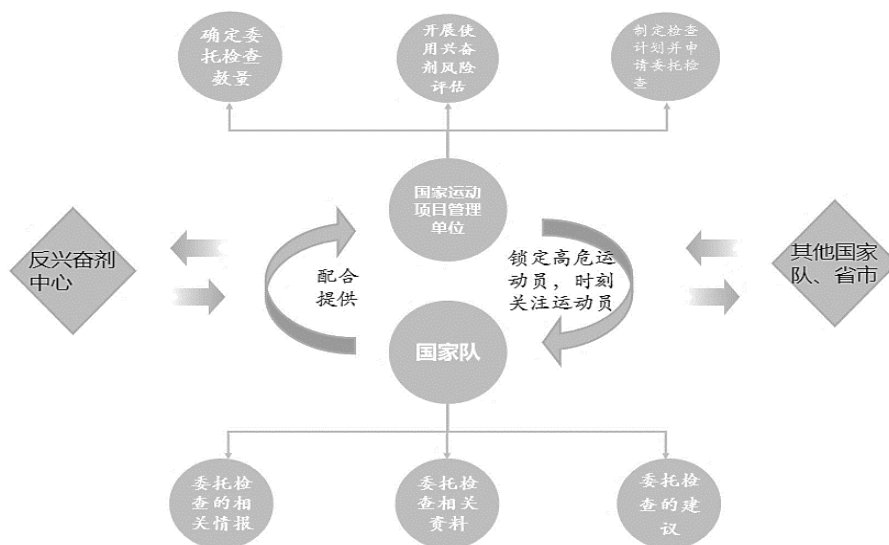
确定委托检查数量

开展使用兴奋剂风险评估

制定检查计划并申请委托检查

反兴奋剂中心

国家运动项目管理单位

其他国家队、省市

配合提供

锁定高危运动员，时刻关注运动员

国家队

委托检查的相关情报

委托检查相关资料

委托检查的建议